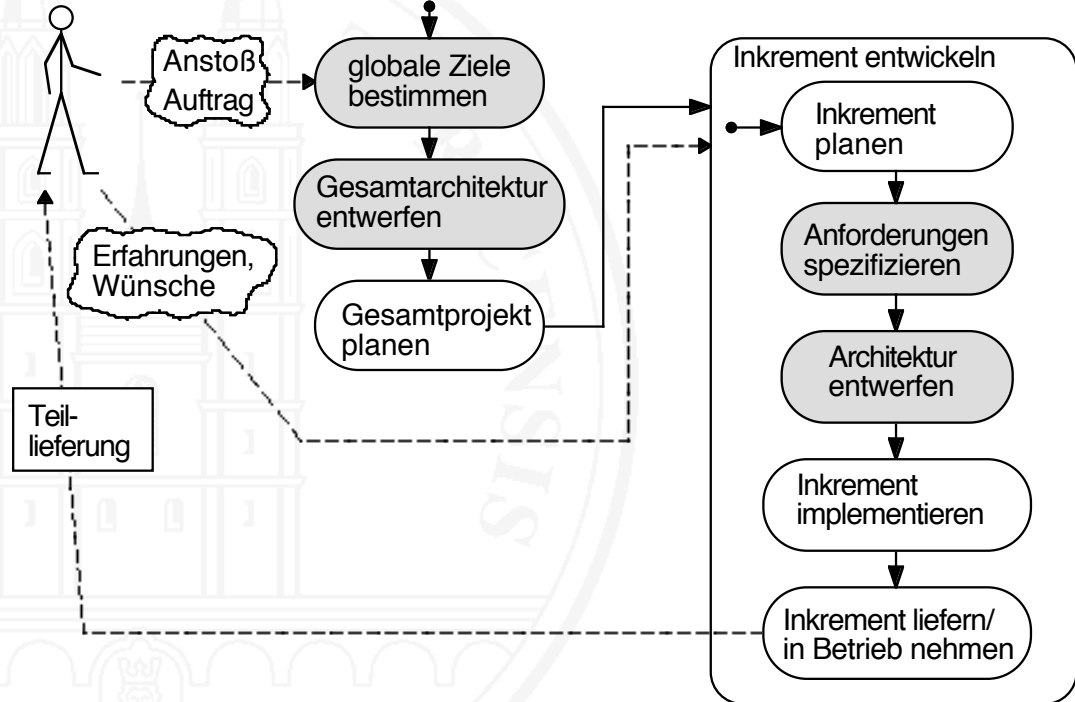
Anstoß
Auftrag

globale Ziele bestimmen

Gesamtarchitektur entwerfen

Gesamtprojekt planen

Erfahrungen, Wünsche

Teil-
lieferung

Inkrement entwickeln

Inkrement planen

Anforderungen spezifizieren

Architektur entwerfen

Inkrement implementieren

Inkrement liefern/ in Betrieb nehmen